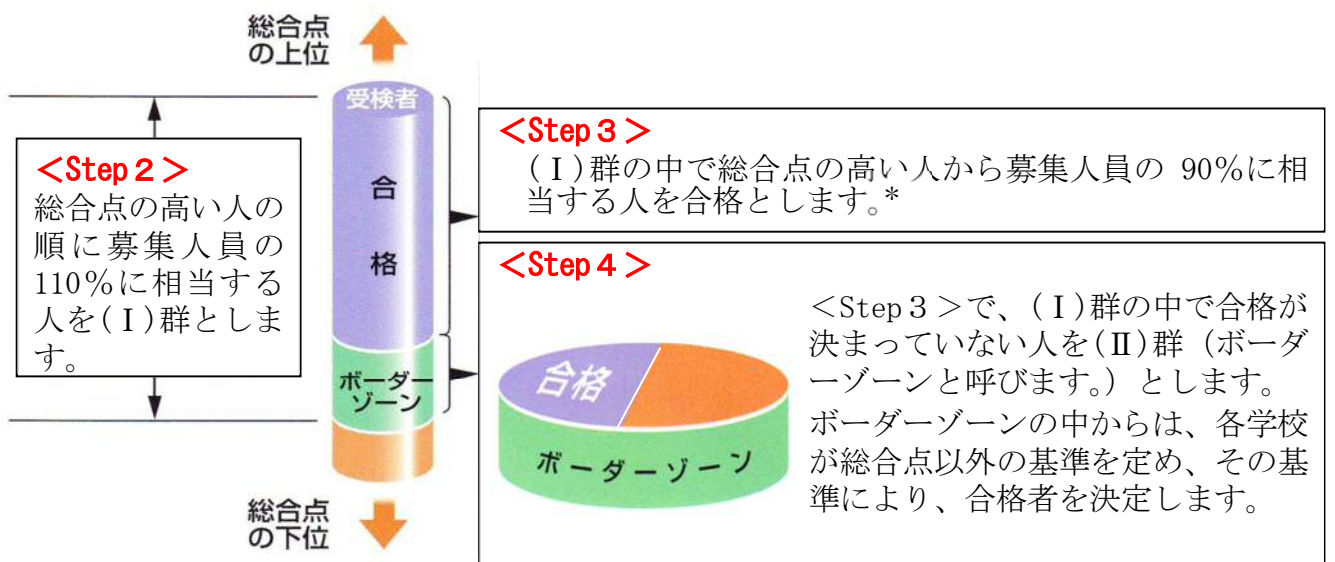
総合点の上位

受検者

合

格

ボーダーゾーン

総合点の下位

＜Step２＞
総合点の高い人の順に募集人員の110％に相当する人を(Ⅰ)群とします。

＜Step３＞
（Ⅰ)群の中で総合点の高い人から募集人員の 90％に相当する人を合格とします。*

＜Step４＞

合格

ボーダーゾーン

＜Step３＞で、(Ⅰ)群の中で合格が決まっていない人を(Ⅱ)群（ボーダーゾーンと呼びます。）とします。

ボーダーゾーンの中からは、各学校が総合点以外の基準を定め、その基準により、合格者を決定します。